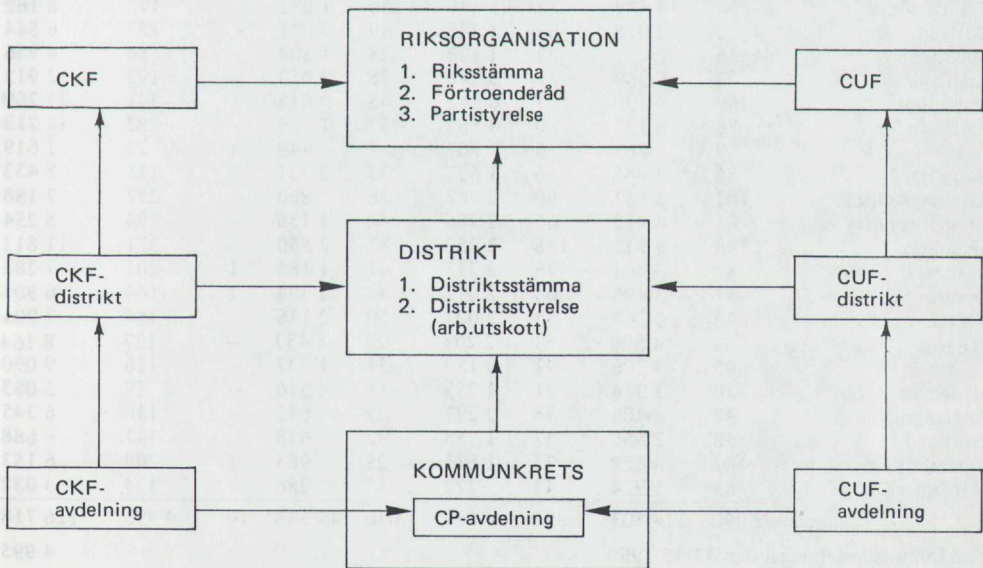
CKF

RIKSORGANISATION
1. Riksstämma
2. Förtroenderåd
3. Partistyrelse

CUF

CKF-distrikt

DISTRIKT
1. Distriktsstämma
2. Distriktsstyrelse (arb.utskott)

CUF-distrikt

CKF-avdelning

KOMMUNKRETS

CP-avdelning

CUF-avdelning